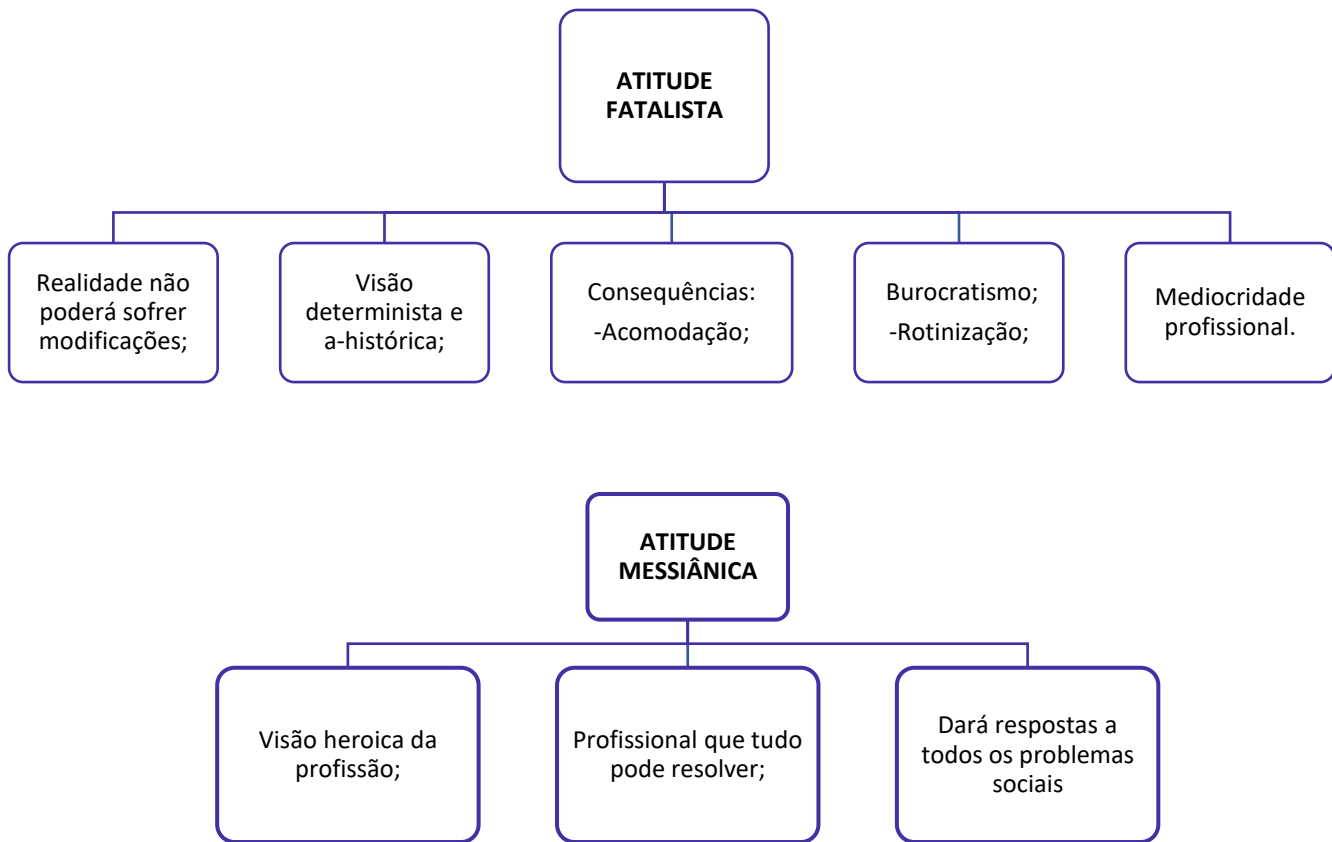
ATITUDE FATALISTA

Realidade não poderá sofrer modificações;

Visão determinista e a-histórica;

Consequências:
-Acomodação;

Burocratismo;
-Rotinização;

Mediocridade profissional.

ATITUDE MESSIÂNICA

Visão heroica da profissão;

Profissional que tudo pode resolver;

Dará respostas a todos os problemas sociais